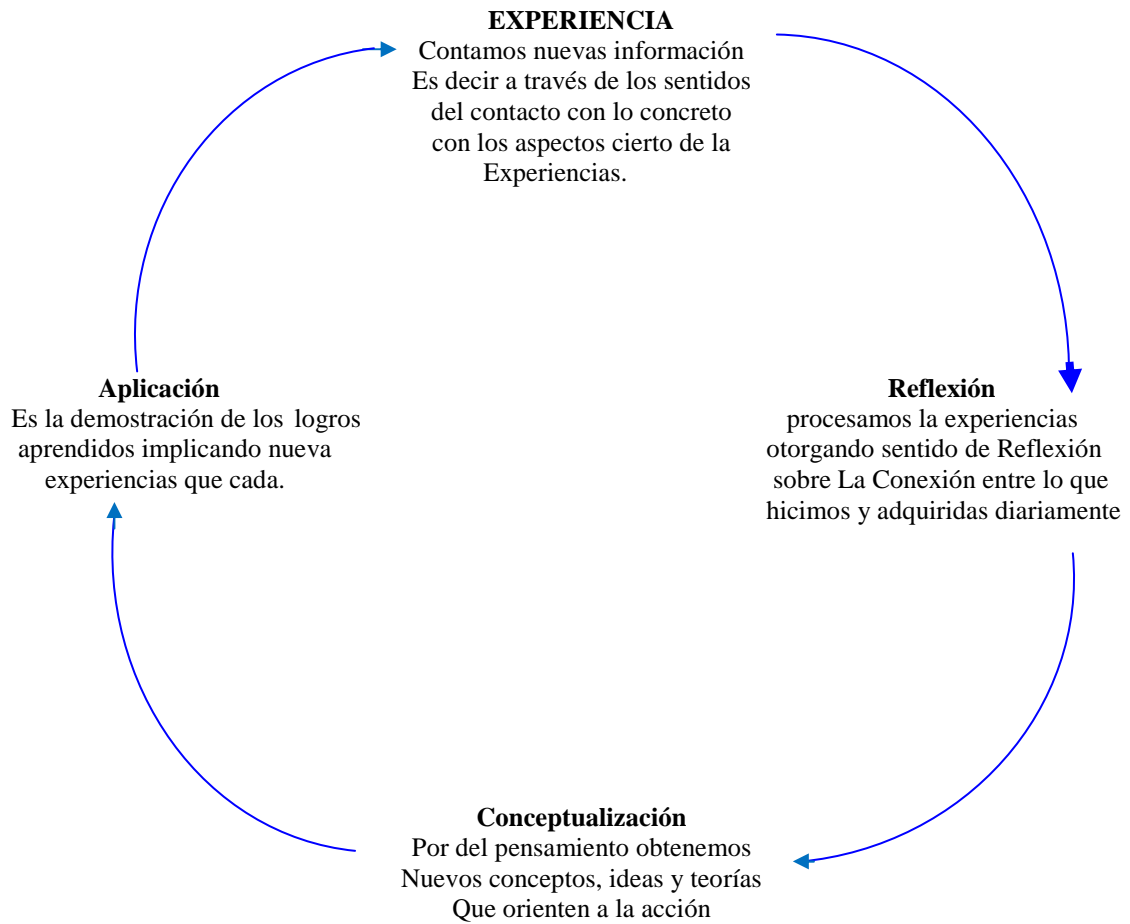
**EXPERIENCIA**
Contamos nuevas información
Es decir a través de los sentidos
del contacto con lo concreto
con los aspectos cierto de la
Experiencias.

**Reflexión**
procesamos la experiencias
otorgando sentido de Reflexión
sobre La Conexión entre lo que
hicimos y adquiridas diariamente

**Conceptualización**
Por del pensamiento obtenemos
Nuevos conceptos, ideas y teorías
Que orienten a la acción

**Aplicación**
Es la demostración de los logros
aprendidos implicando nueva
experiencias que cada.